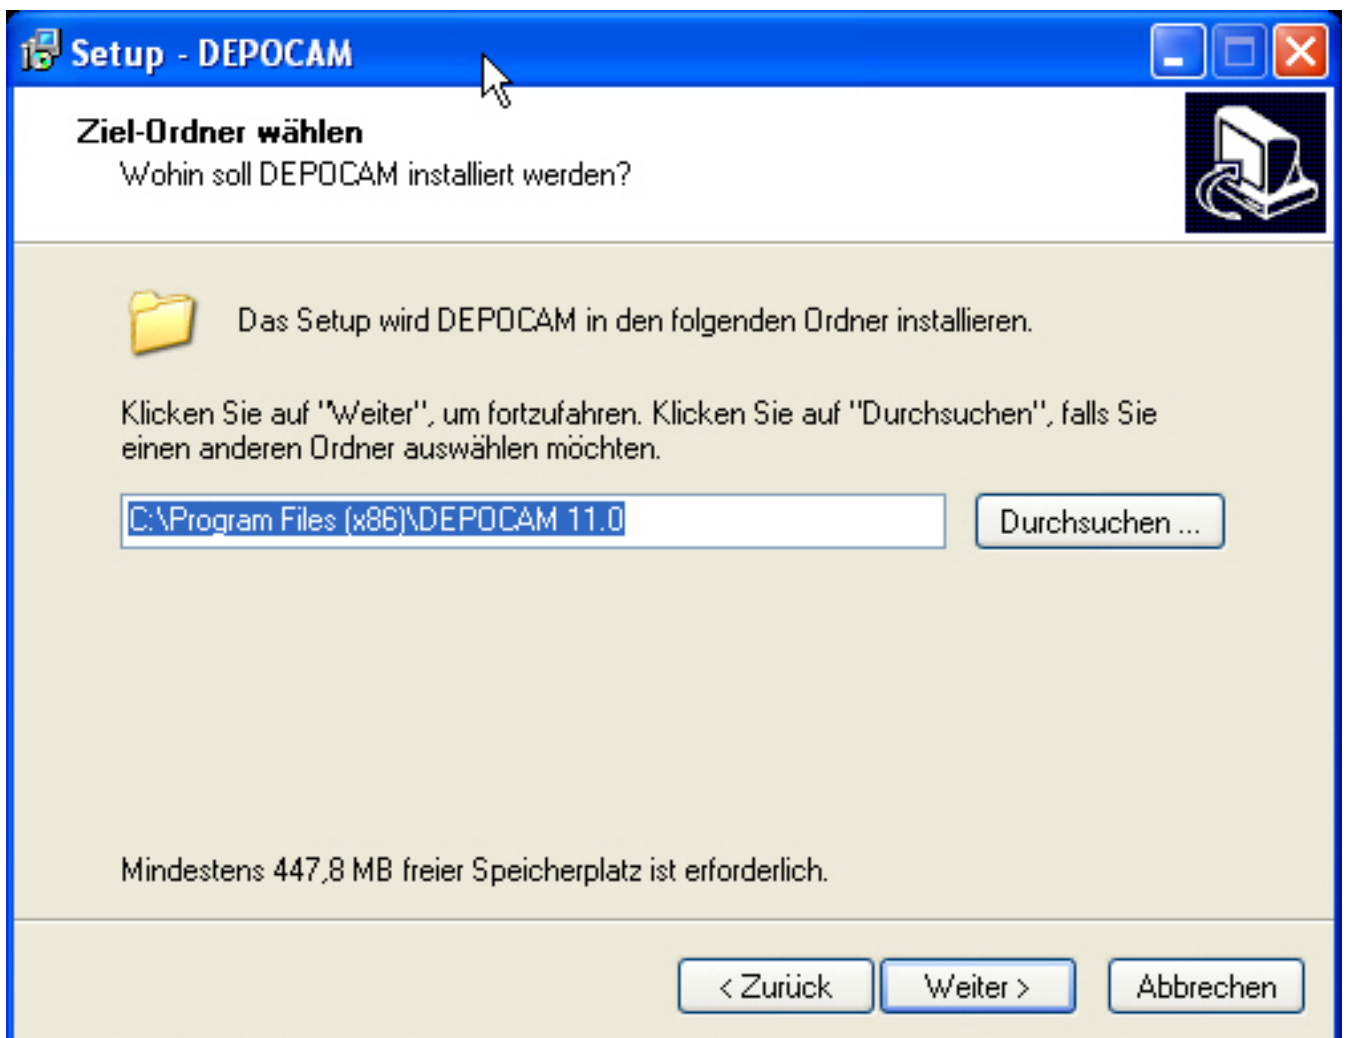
Setup - DEPOCAM

Ziel-Ordner wählen
Wohin soll DEPOCAM installiert werden?

Das Setup wird DEPOCAM in den folgenden Ordner installieren.

Klicken Sie auf "Weiter", um fortzufahren. Klicken Sie auf "Durchsuchen", falls Sie einen anderen Ordner auswählen möchten.

C:\Program Files (x86)\DEPOCAM 11.0

Durchsuchen ...

Mindestens 447,8 MB freier Speicherplatz ist erforderlich.

< Zurück

Weiter >

Abbrechen